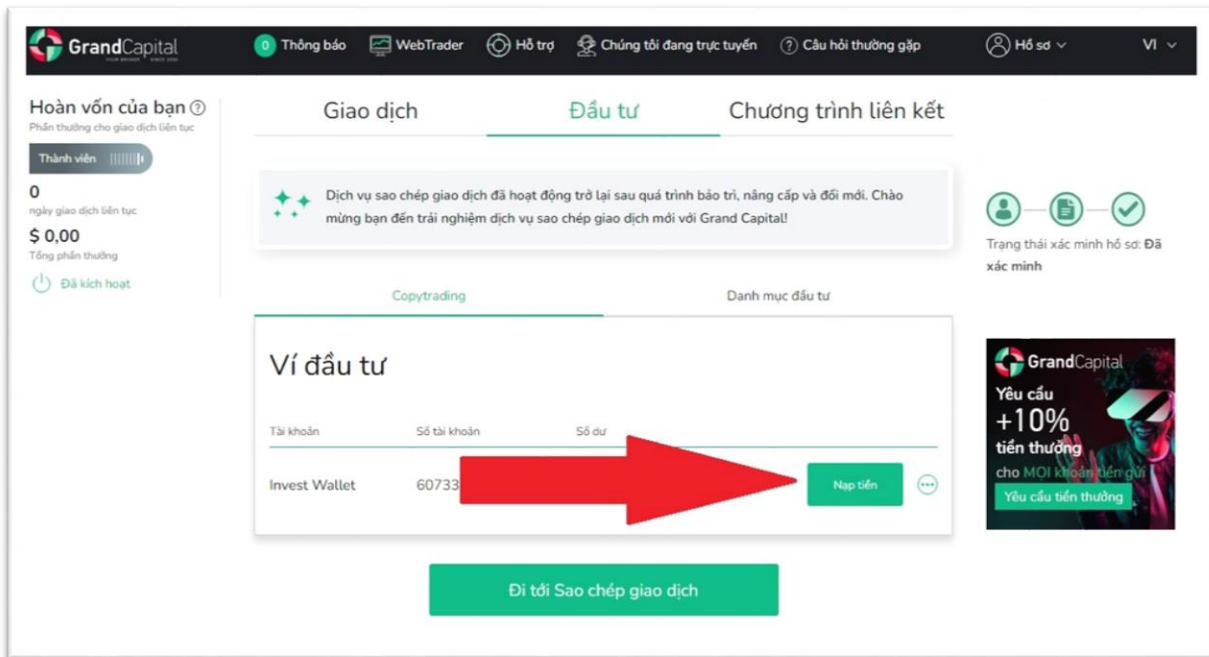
GrandCapital

0 Thông báo WebTrader Hỗ trợ Chúng tôi đang trực tuyến Câu hỏi thường gặp Hồ sơ VI

Hoàn vốn của bạn
Phần thưởng cho giao dịch liên tục
Thành viên
0
ngày giao dịch liên tục
$ 0,00
Tổng phần thưởng
Đã kích hoạt

Giao dịch Đầu tư Chương trình liên kết

Dịch vụ sao chép giao dịch đã hoạt động trở lại sau quá trình bảo trì, nâng cấp và đổi mới. Chào mừng bạn đến trải nghiệm dịch vụ sao chép giao dịch mới với Grand Capital!

Copytrading Danh mục đầu tư

Ví đầu tư

| Tài khoản | Số tài khoản | Số dư |
|---|---|---|
| Invest Wallet | 60733 | |

Nạp tiền

Đi tới Sao chép giao dịch

Trạng thái xác minh hồ sơ: Đã xác minh

GrandCapital
Yêu cầu
+10%
tiền thưởng
cho MỌI khoản tiền gửi
Yêu cầu tiền thưởng